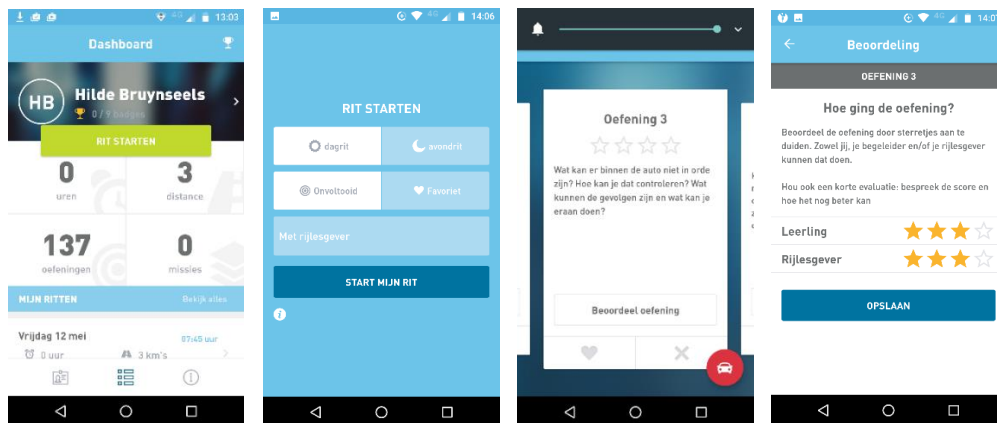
4G 13:03

Dashboard

HB Hilde Bruynseels

0 / 9 badges

RIT STARTEN

0
uren

3
distance

137
oefeningen

0
missies

MIJN RITTEN

Bekijk alles

Vrijdag 12 mei

07:45 uur

0 uur

3 km's

4G 14:06

RIT STARTEN

dagrit

avondrit

Onvoltooid

Favoriet

Met rijlesgever

START MIJN RIT

Oefening 3

Wat kan er binnen de auto niet in orde zijn? Hoe kan je dat controleren? Wat kunnen de gevolgen zijn en wat kan je eraan doen?

Beoordeel oefening

4G 14:06

Beoordeling

OEFENING 3

Hoe ging de oefening?

Beoordeel de oefening door sterretjes aan te duiden. Zowel jij, je begeleider en/of je rijlesgever kunnen dat doen.

Hou ook een korte evaluatie: bespreek de score en hoe het nog beter kan

Leerling

Rijlesgever

OPSLAAN